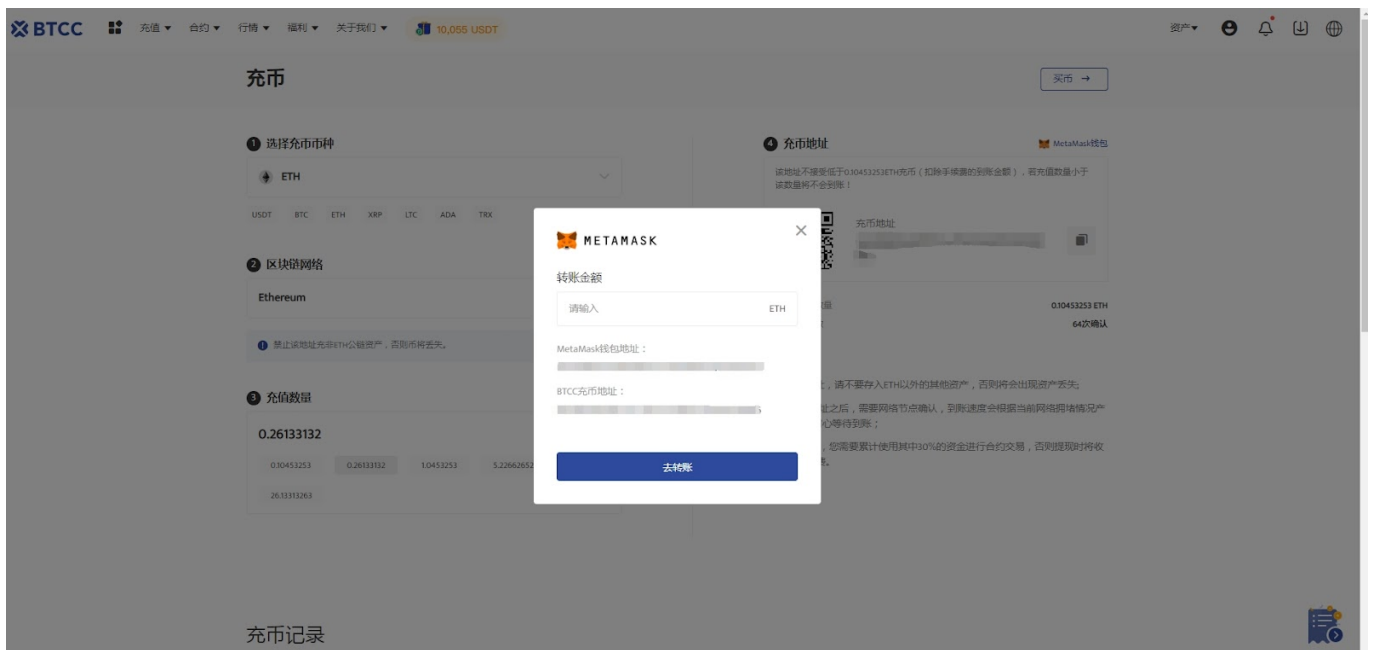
BTCC 充值 ▾ 合约 ▾ 行情 ▾ 福利 ▾ 关于我们 ▾ 10,055 USDT

资产 ▾

充币

买币 →

1 选择充币币种

ETH

USDT BTC ETH XRP LTC ADA TRX

2 区块链网络

Ethereum

禁止该地址充值ETH公链资产，否则币将丢失。

3 充值数量

0.26133132

0.10453253 0.26133132 1.0453253 5.22662652

26.13313263

4 充币地址

MetaMask钱包

该地址不接受低于0.10453253ETH充币（扣除手续费的到账金额），若充值数量小于该数量将不会到账！

充币地址

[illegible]

0.10453253 ETH

64次确认

，请不要存入ETH以外的其他资产，否则将会出现资产丢失；

址之后，需要网络节点确认，到账速度会根据当前网络拥堵情况产心等待到账；

，您需要累计使用其中30%的资金进行合约交易，否则提现时将收

METAMASK

转账金额

请输入 ETH

MetaMask钱包地址：

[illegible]

BTCC充币地址：

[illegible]

去转账

充币记录